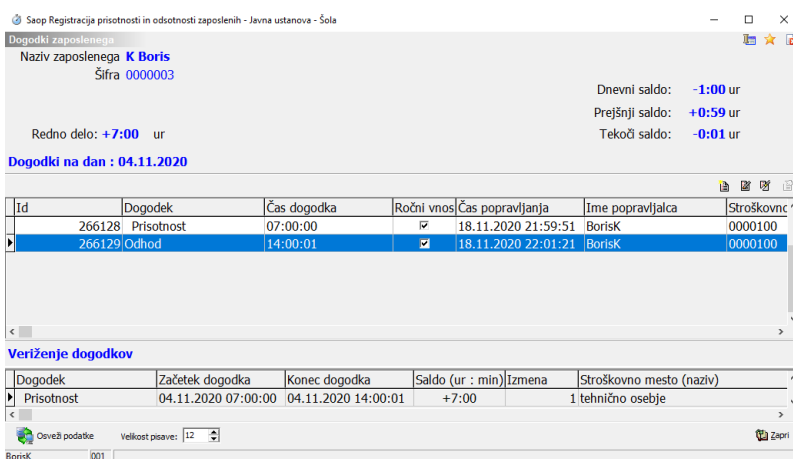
Saop Registracija prisotnosti in odsotnosti zaposlenih - Javna ustanova - Šola

Dogodki zaposlenega

Naziv zaposlenega K Boris
Šifra 0000003

Dnevni saldo: -1:00 ur
Prejšnji saldo: +0:59 ur
Tekoči saldo: -0:01 ur

Redno delo: +7:00 ur

Dogodki na dan : 04.11.2020

| Id | Dogodek | Čas dogodka | Ročni vnos | Čas popravljanja | Ime popravljalca | Stroškovno |
|---|---|---|---|---|---|---|
| 266128 | Prisotnost | 07:00:00 | ☑ | 18.11.2020 21:59:51 | BorisK | 0000100 |
| 266129 | Odhod | 14:00:01 | ☑ | 18.11.2020 22:01:21 | BorisK | 0000100 |

Veriženje dogodkov

| Dogodek | Začetek dogodka | Konec dogodka | Saldo (ur : min) | Izmena | Stroškovno mesto (naziv) |
|---|---|---|---|---|---|
| Prisotnost | 04.11.2020 07:00:00 | 04.11.2020 14:00:01 | +7:00 | 1 | tehnično osebje |

Osveži podatke Velikost pisave: 12 Zapri

BorisK 001